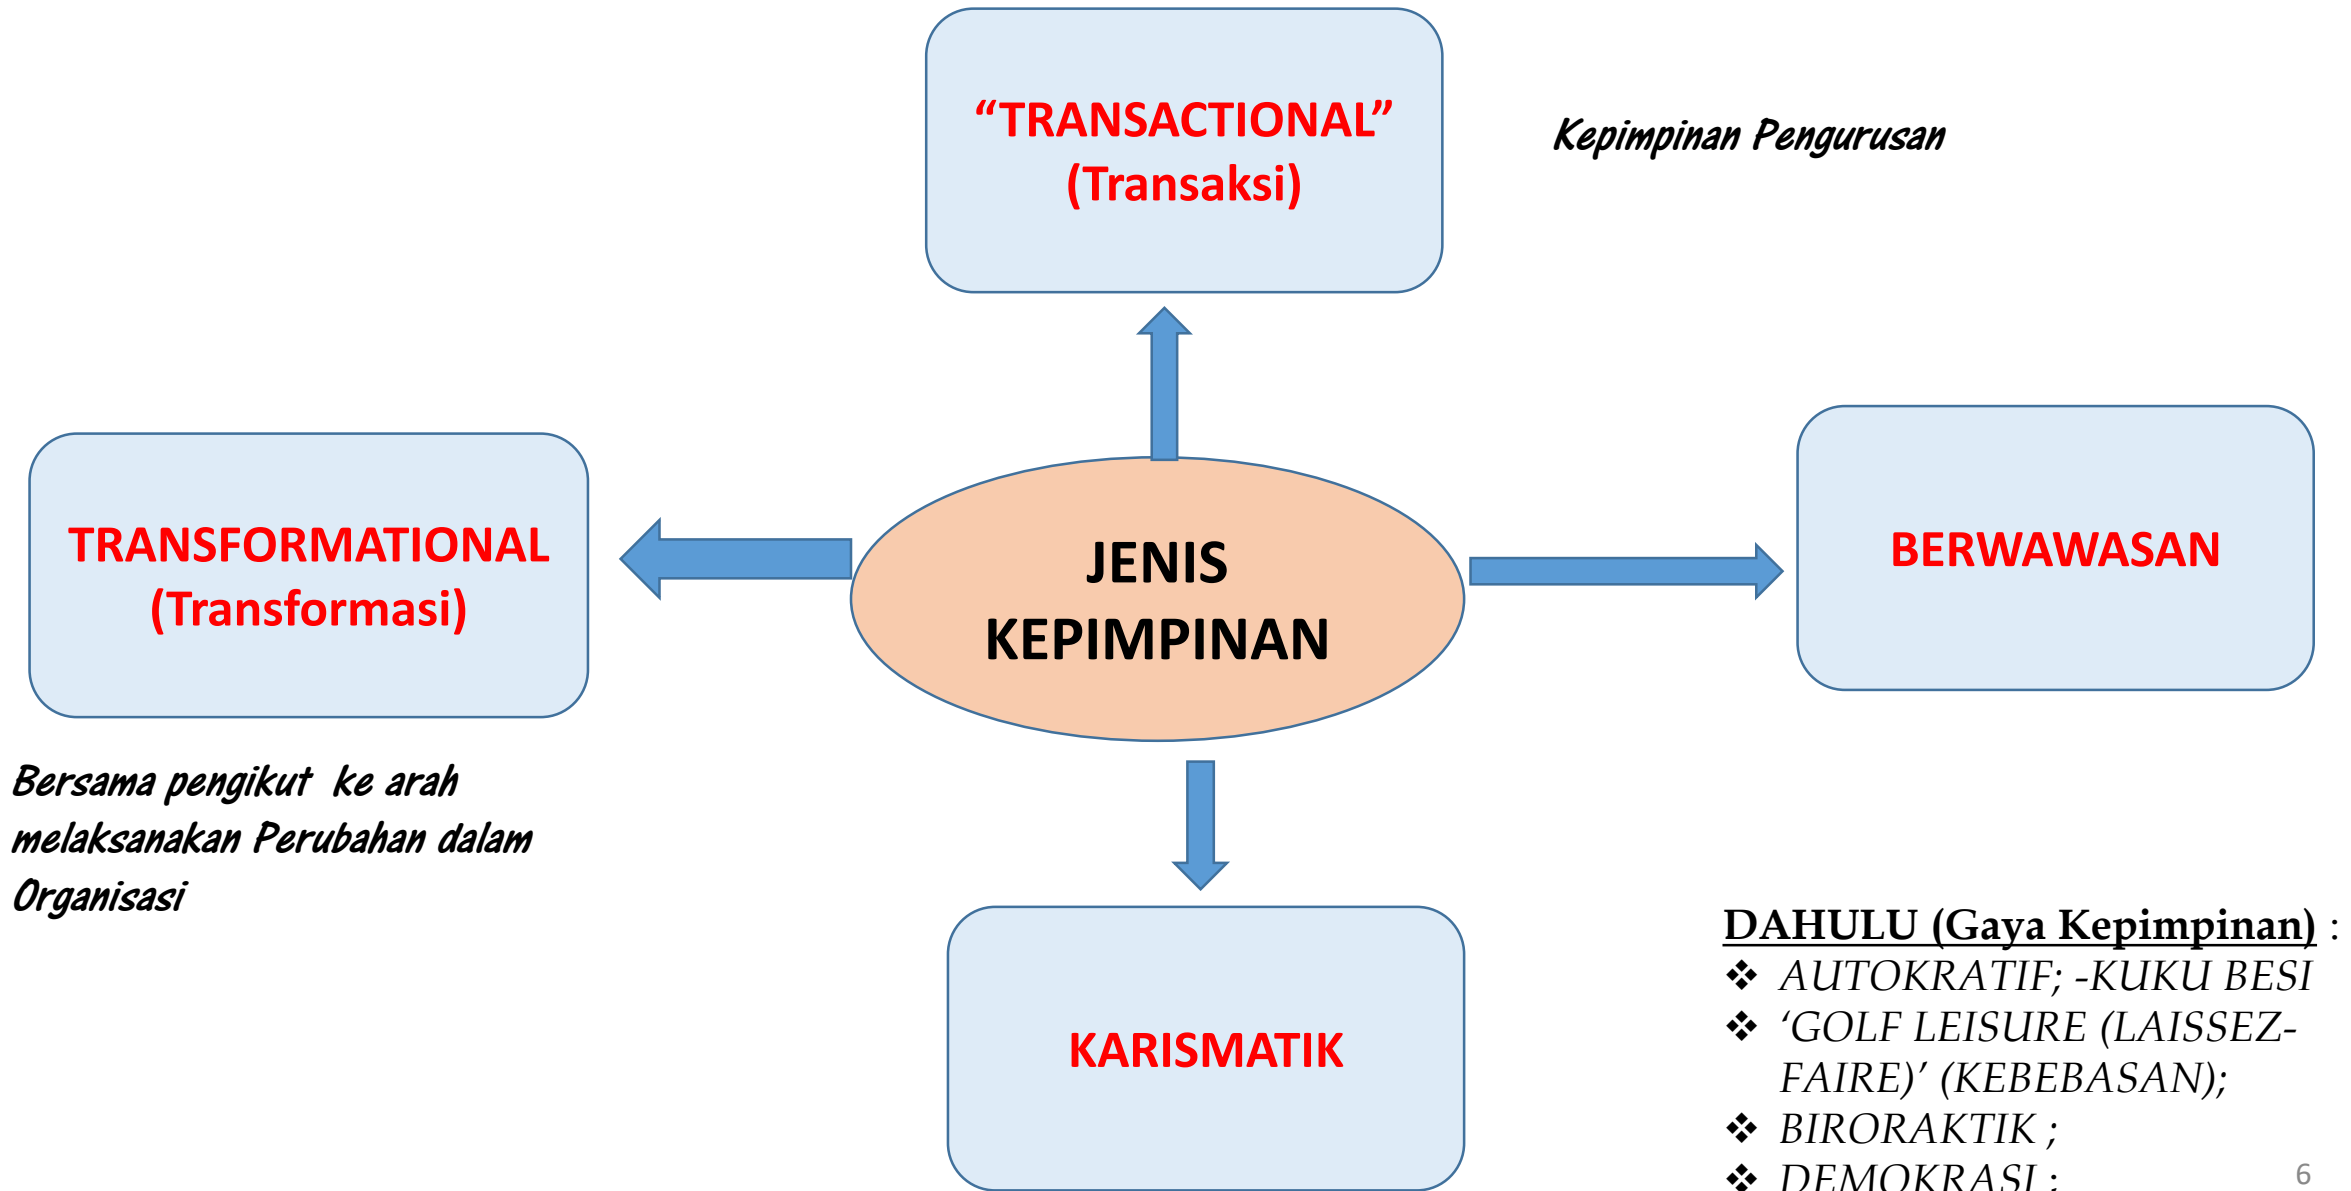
“TRANSACTIONAL” (Transaksi)

Kepimpinan Pengurusan

TRANSFORMATIONAL (Transformasi)

JENIS KEPIMPINAN

BERWAWASAN

Bersama pengikut ke arah melaksanakan Perubahan dalam Organisasi

KARISMATIK

DAHULU (Gaya Kepimpinan) :
❖ AUTOKRATIF; -KUKU BESI
❖ ‘GOLF LEISURE (LAISSEZ-FAIRE)’ (KEBEBASAN);
❖ BIRORAKTIK ;
❖ DEMOKRASI ;

6